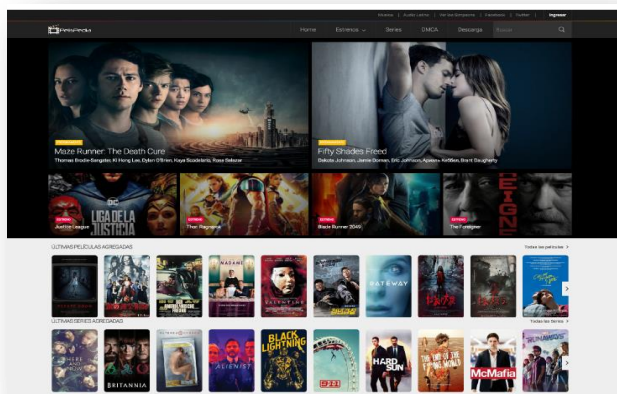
Estrenos | Audio Latino | Ver los Simpsons | Facebook | Twitter | Ingresar

PelisPedia

Home Estrenos Series DMCA Descarga Buscar

Maze Runner: The Death Cure
Thomas Brodie-Sangster, Ki Hong Lee, Dylan O'Brien, Kaya Scodelario, Rosa Salazar

Fifty Shades Freed
Dakota Johnson, Jamie Dornan, Eric Johnson, Arielle Kebbel, Brant Daugherty

ESTRENO
Justice League

ESTRENO
Thor: Ragnarok

ESTRENO
Blade Runner 2049

ESTRENO
The Foreigner

DC
LIGA DE LA JUSTICIA

ÚLTIMAS PELÍCULAS AGREGADAS
Todas las películas

ÚLTIMAS SERIES AGREGADAS
Todas las Series

BRITANNIA
ALIENIST
BLACK LIGHTNING
HARD SUN
McMafia